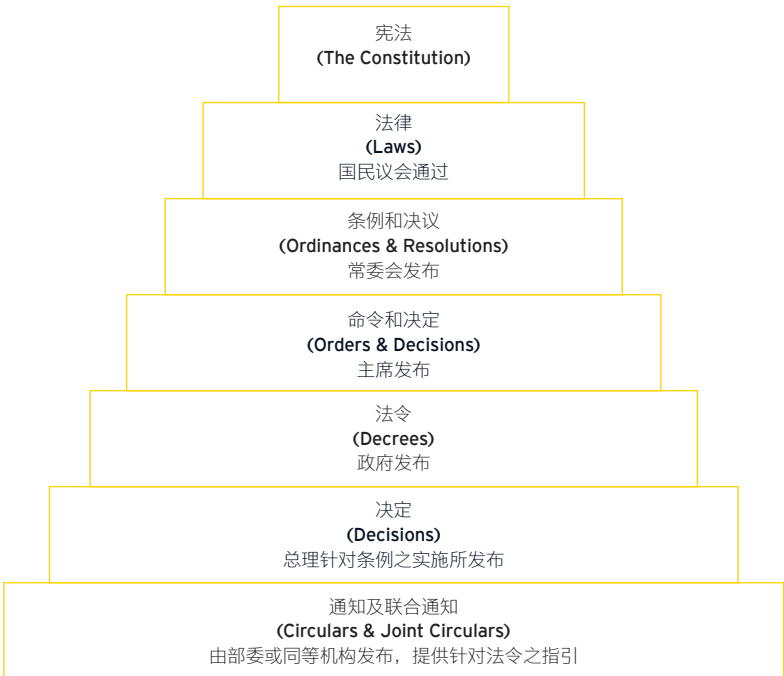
宪法
(The Constitution)

法律
(Laws)
国民议会通过

条例和决议
(Ordinances & Resolutions)
常委会发布

命令和决定
(Orders & Decisions)
主席发布

法令
(Decrees)
政府发布

决定
(Decisions)
总理针对条例之实施所发布

通知及联合通知
(Circulars & Joint Circulars)
由部委或同等机构发布，提供针对法令之指引